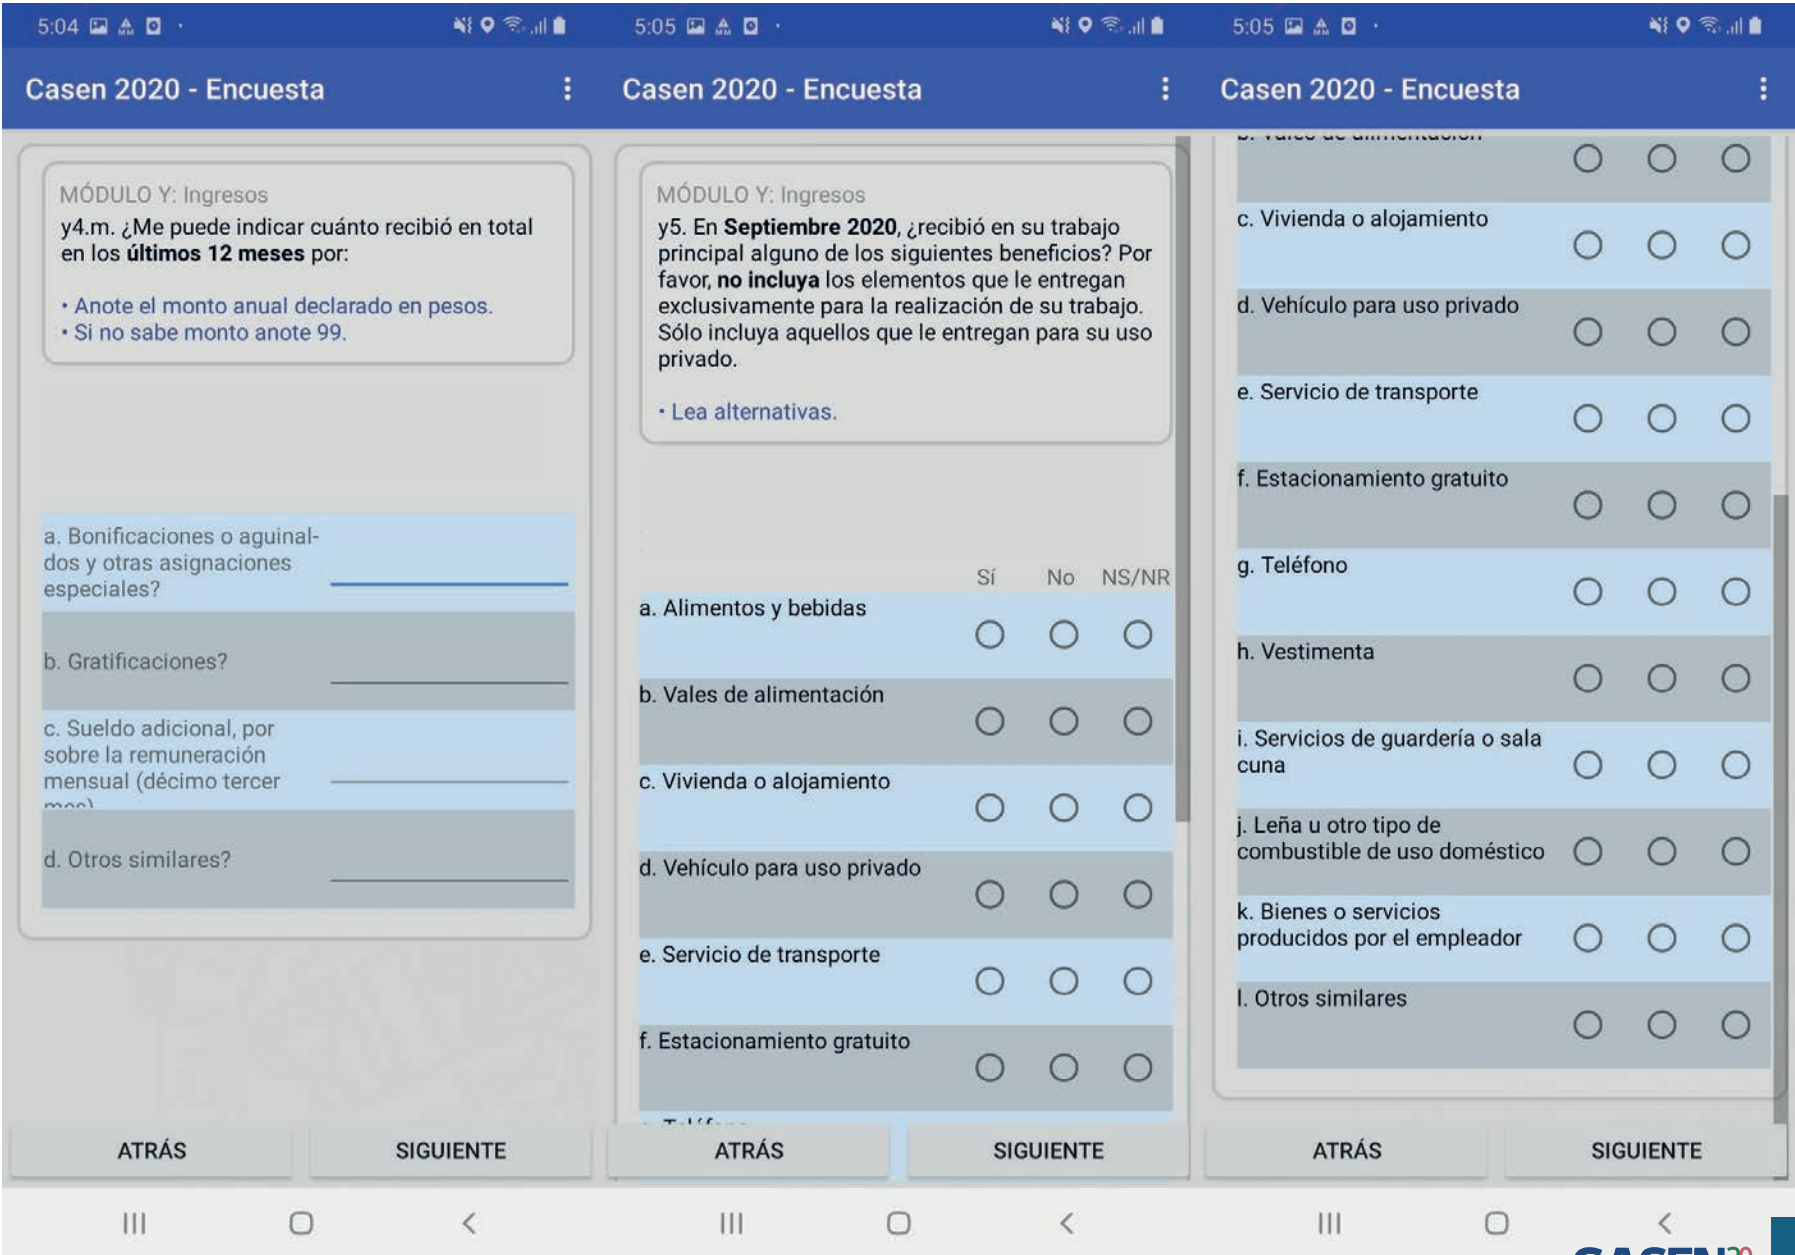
5:04

Casen 2020 - Encuesta

MÓDULO Y: Ingresos
y4.m. ¿Me puede indicar cuánto recibió en total en los **últimos 12 meses** por:

• Anote el monto anual declarado en pesos.
• Si no sabe monto anote 99.

a. Bonificaciones o aguinaldos y otras asignaciones especiales?

b. Gratificaciones?

c. Sueldo adicional, por sobre la remuneración mensual (décimo tercer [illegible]

d. Otros similares?

ATRÁS SIGUIENTE

5:05

Casen 2020 - Encuesta

MÓDULO Y: Ingresos
y5. En **Septiembre 2020**, ¿recibió en su trabajo principal alguno de los siguientes beneficios? Por favor, **no incluya** los elementos que le entregan exclusivamente para la realización de su trabajo. Sólo incluya aquellos que le entregan para su uso privado.

• Lea alternativas.

Sí No NS/NR
a. Alimentos y bebidas
b. Vales de alimentación
c. Vivienda o alojamiento
d. Vehículo para uso privado
e. Servicio de transporte
f. Estacionamiento gratuito
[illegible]

ATRÁS SIGUIENTE

5:05

Casen 2020 - Encuesta

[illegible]
c. Vivienda o alojamiento
d. Vehículo para uso privado
e. Servicio de transporte
f. Estacionamiento gratuito
g. Teléfono
h. Vestimenta
i. Servicios de guardería o sala cuna
j. Leña u otro tipo de combustible de uso doméstico
k. Bienes o servicios producidos por el empleador
l. Otros similares

ATRÁS SIGUIENTE

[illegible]